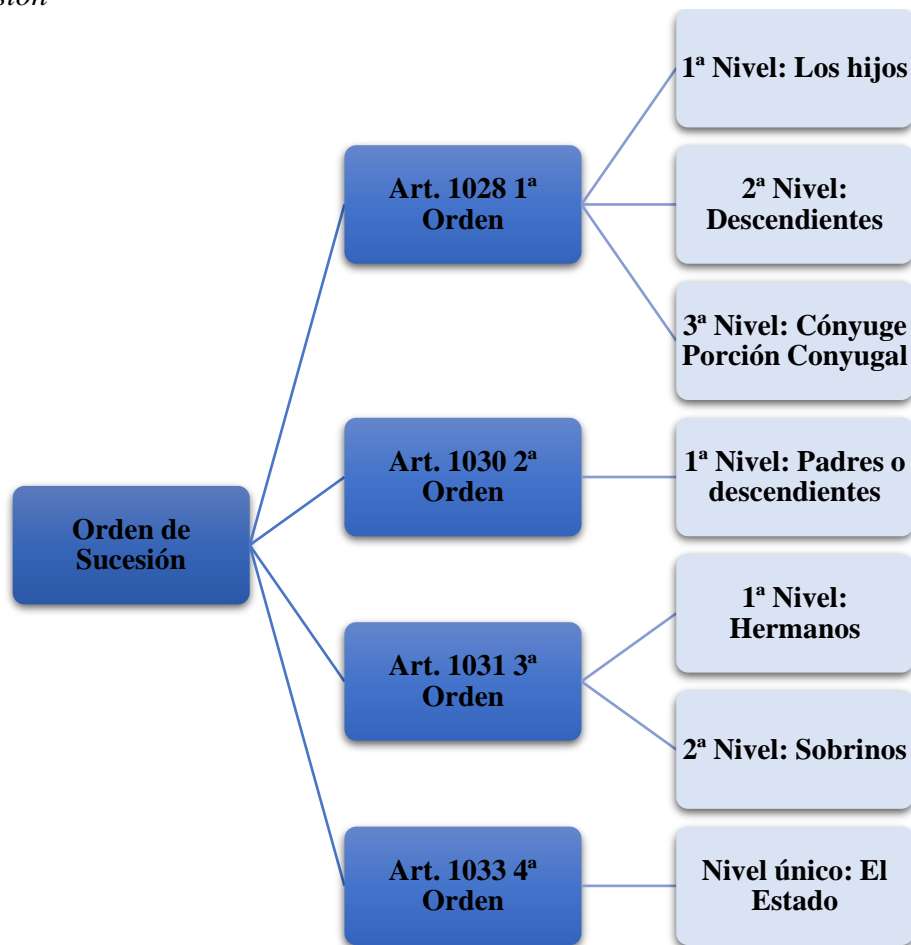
sión

Orden de Sucesión

Art. 1028 1ª Orden

1ª Nivel: Los hijos

2ª Nivel: Descendientes

3ª Nivel: Cónyuge Porción Conyugal

Art. 1030 2ª Orden

1ª Nivel: Padres o descendientes

Art. 1031 3ª Orden

1ª Nivel: Hermanos

2ª Nivel: Sobrinos

Art. 1033 4ª Orden

Nivel único: El Estado